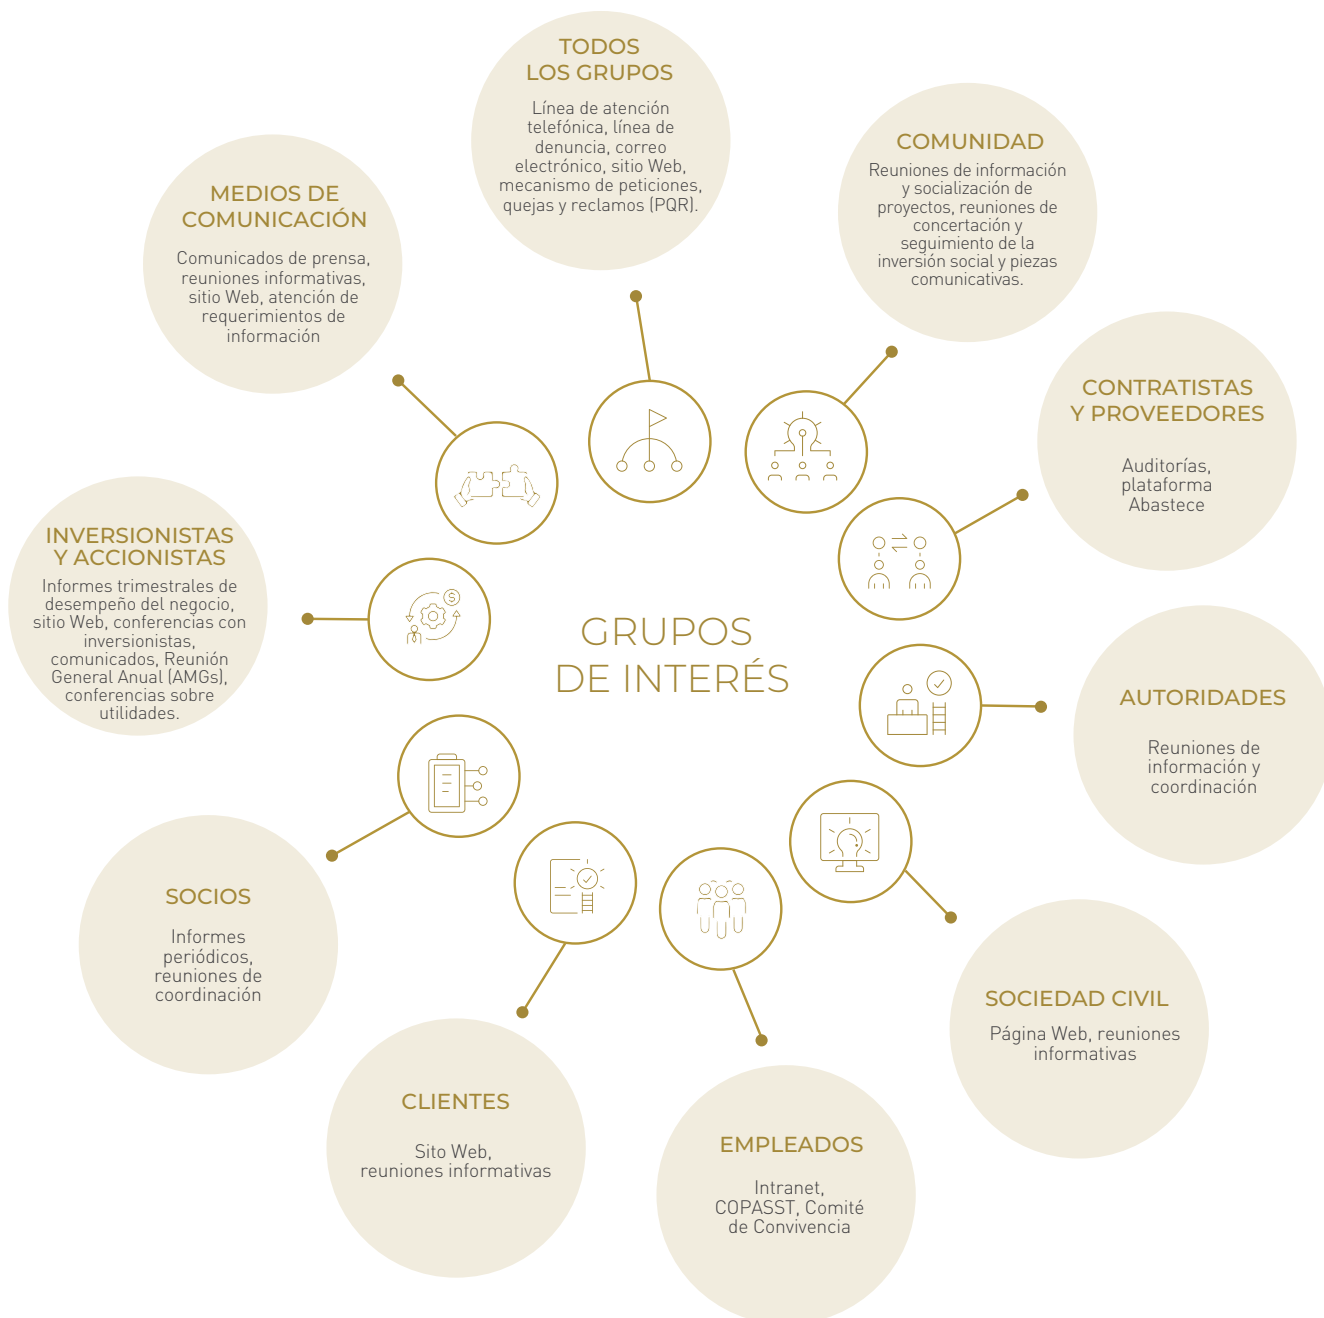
TODOS LOS GRUPOS

Línea de atención telefónica, línea de denuncia, correo electrónico, sitio Web, mecanismo de peticiones, quejas y reclamos (PQR).

COMUNIDAD

Reuniones de información y socialización de proyectos, reuniones de concertación y seguimiento de la inversión social y piezas comunicativas.

MEDIOS DE COMUNICACIÓN

Comunicados de prensa, reuniones informativas, sitio Web, atención de requerimientos de información

CONTRATISTAS Y PROVEEDORES

Auditorías, plataforma Abastece

INVERSIONISTAS Y ACCIONISTAS

Informes trimestrales de desempeño del negocio, sitio Web, conferencias con inversionistas, comunicados, Reunión General Anual (AMGs), conferencias sobre utilidades.

GRUPOS DE INTERÉS

AUTORIDADES

Reuniones de información y coordinación

SOCIOS

Informes periódicos, reuniones de coordinación

SOCIEDAD CIVIL

Página Web, reuniones informativas

CLIENTES

Sito Web, reuniones informativas

EMPLEADOS

Intranet, COPASST, Comité de Convivencia